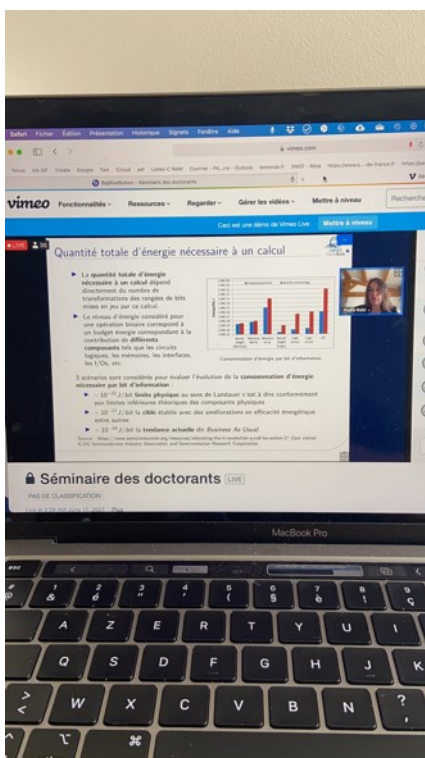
Safari Fichier Édition Présentation Historique Signets Fenêtre Aide

vimeo.com

vimeo Fonctionnalités Ressources Regarder Gérer les vidéos Mettre à niveau

Ceci est une démo de Vimeo Live. Mettre à niveau

LIVE

Quantité totale d'énergie nécessaire à un calcul

La quantité totale d'énergie nécessaire à un calcul dépend directement du nombre de transformations des rangées de bits mises en jeu par ce calcul.

Le niveau d'énergie considéré pour une opération binaire correspond à un budget énergie correspondant à la contribution de différents composants tels que les circuits logiques, les mémoires, les interfaces, les I/Os, etc.

Consommation d'énergie par bit d'information

3 scénarios sont considérés pour évaluer l'évolution de la consommation d'énergie nécessaire par bit d'information :

~ $10^{-21}$ J/ bit limite physique au sens de Landauer c'est à dire conformément aux limites inférieures théoriques des composants physiques

~ $10^{-17}$ J/ bit la cible établie avec des améliorations en efficacité énergétique entre autres

~ $10^{-14}$ J/ bit la tendance actuelle dite Business As Usual

Source : https://www.semiconductors.org/resources/rebooting-the-it-revolution-a-call-to-action-2/ (last visited ...) Semiconductor Industry Association and Semiconductor Research Corporation

Séminaire des doctorants LIVE

PAS DE CLASSIFICATION

MacBook Pro

esc

! 1 @ 2 # 3 $ 4 % 5 ^ 6 & 7 * 8 ( 9

A Z E R T Y U I O P

Q S D F G H J K L

W X C V B N ?